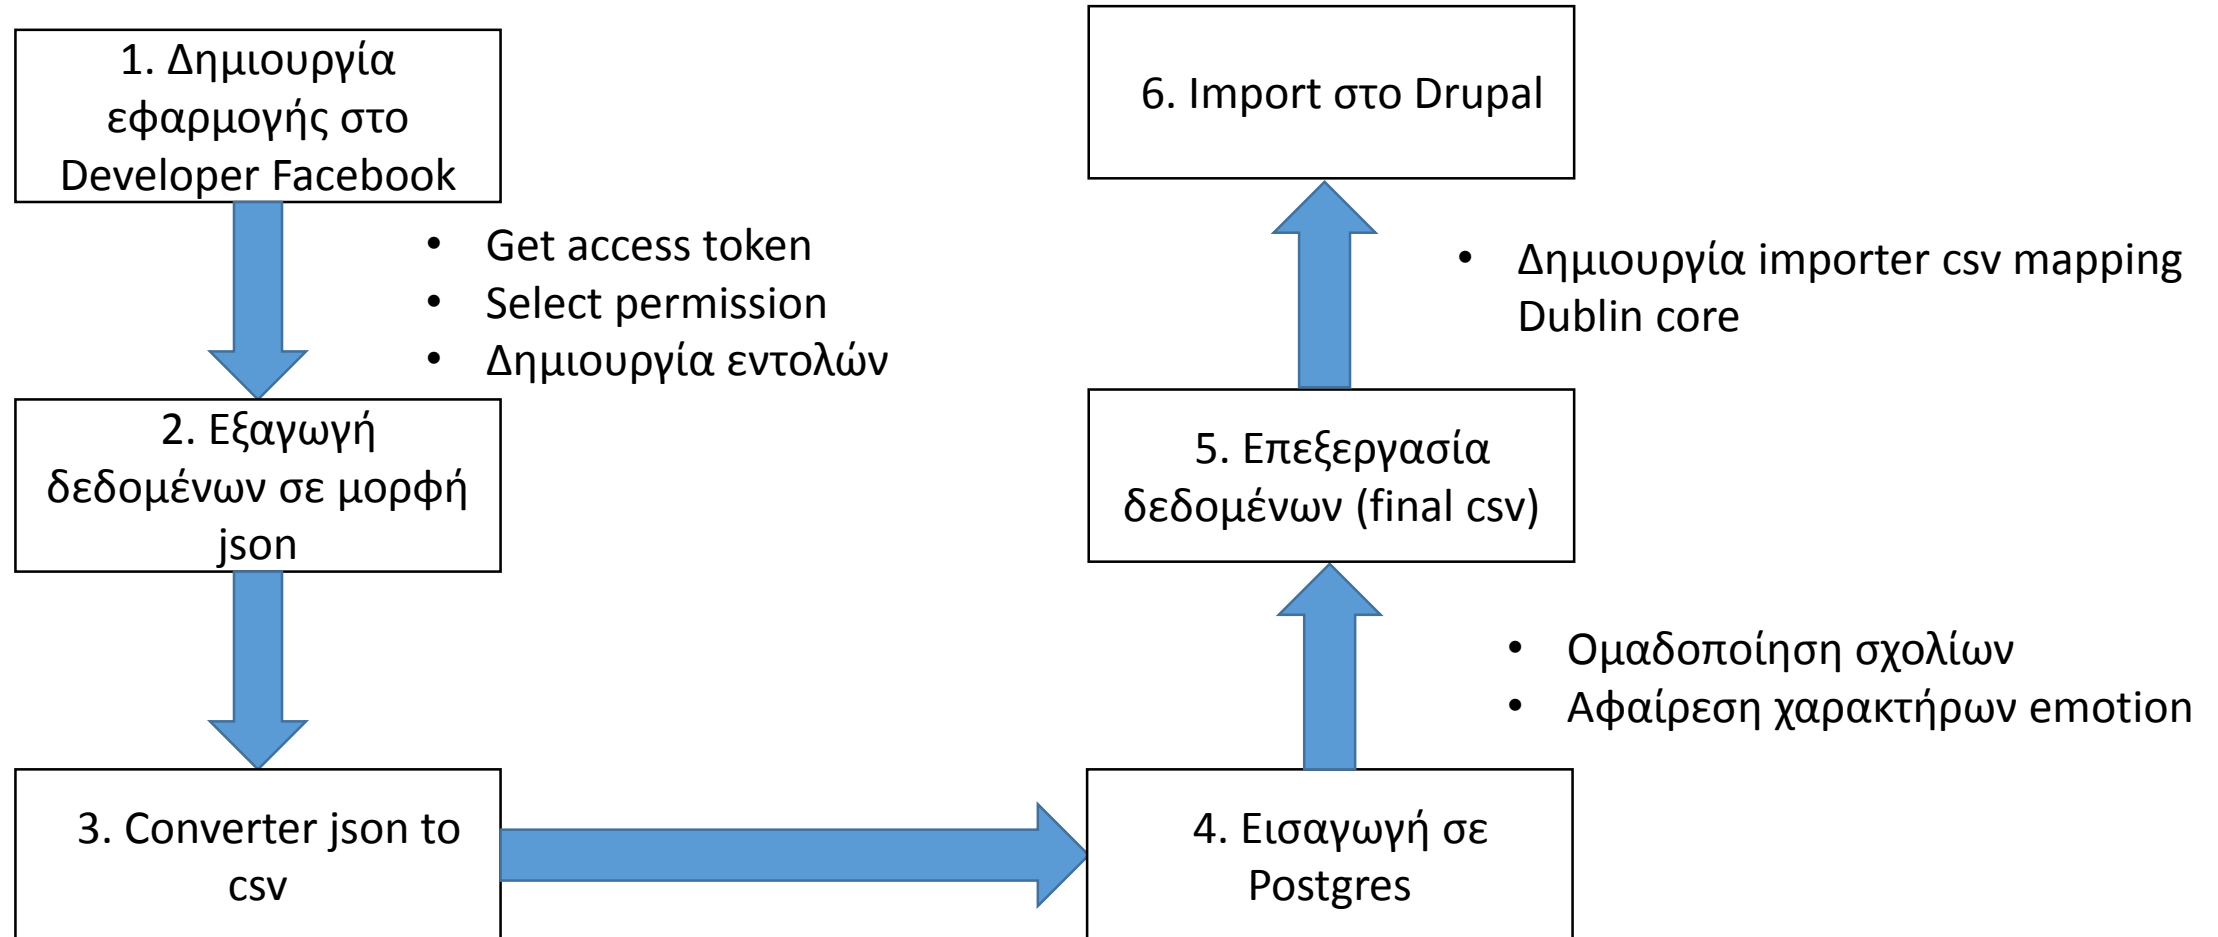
1. Δημιουργία εφαρμογής στο Developer Facebook

- Get access token
- Select permission
- Δημιουργία εντολών

2. Εξαγωγή δεδομένων σε μορφή json

3. Converter json to csv

4. Εισαγωγή σε Postgres

- Ομαδοποίηση σχολίων
- Αφαίρεση χαρακτήρων emotion

5. Επεξεργασία δεδομένων (final csv)

- Δημιουργία importer csv mapping Dublin core

6. Import στο Drupal